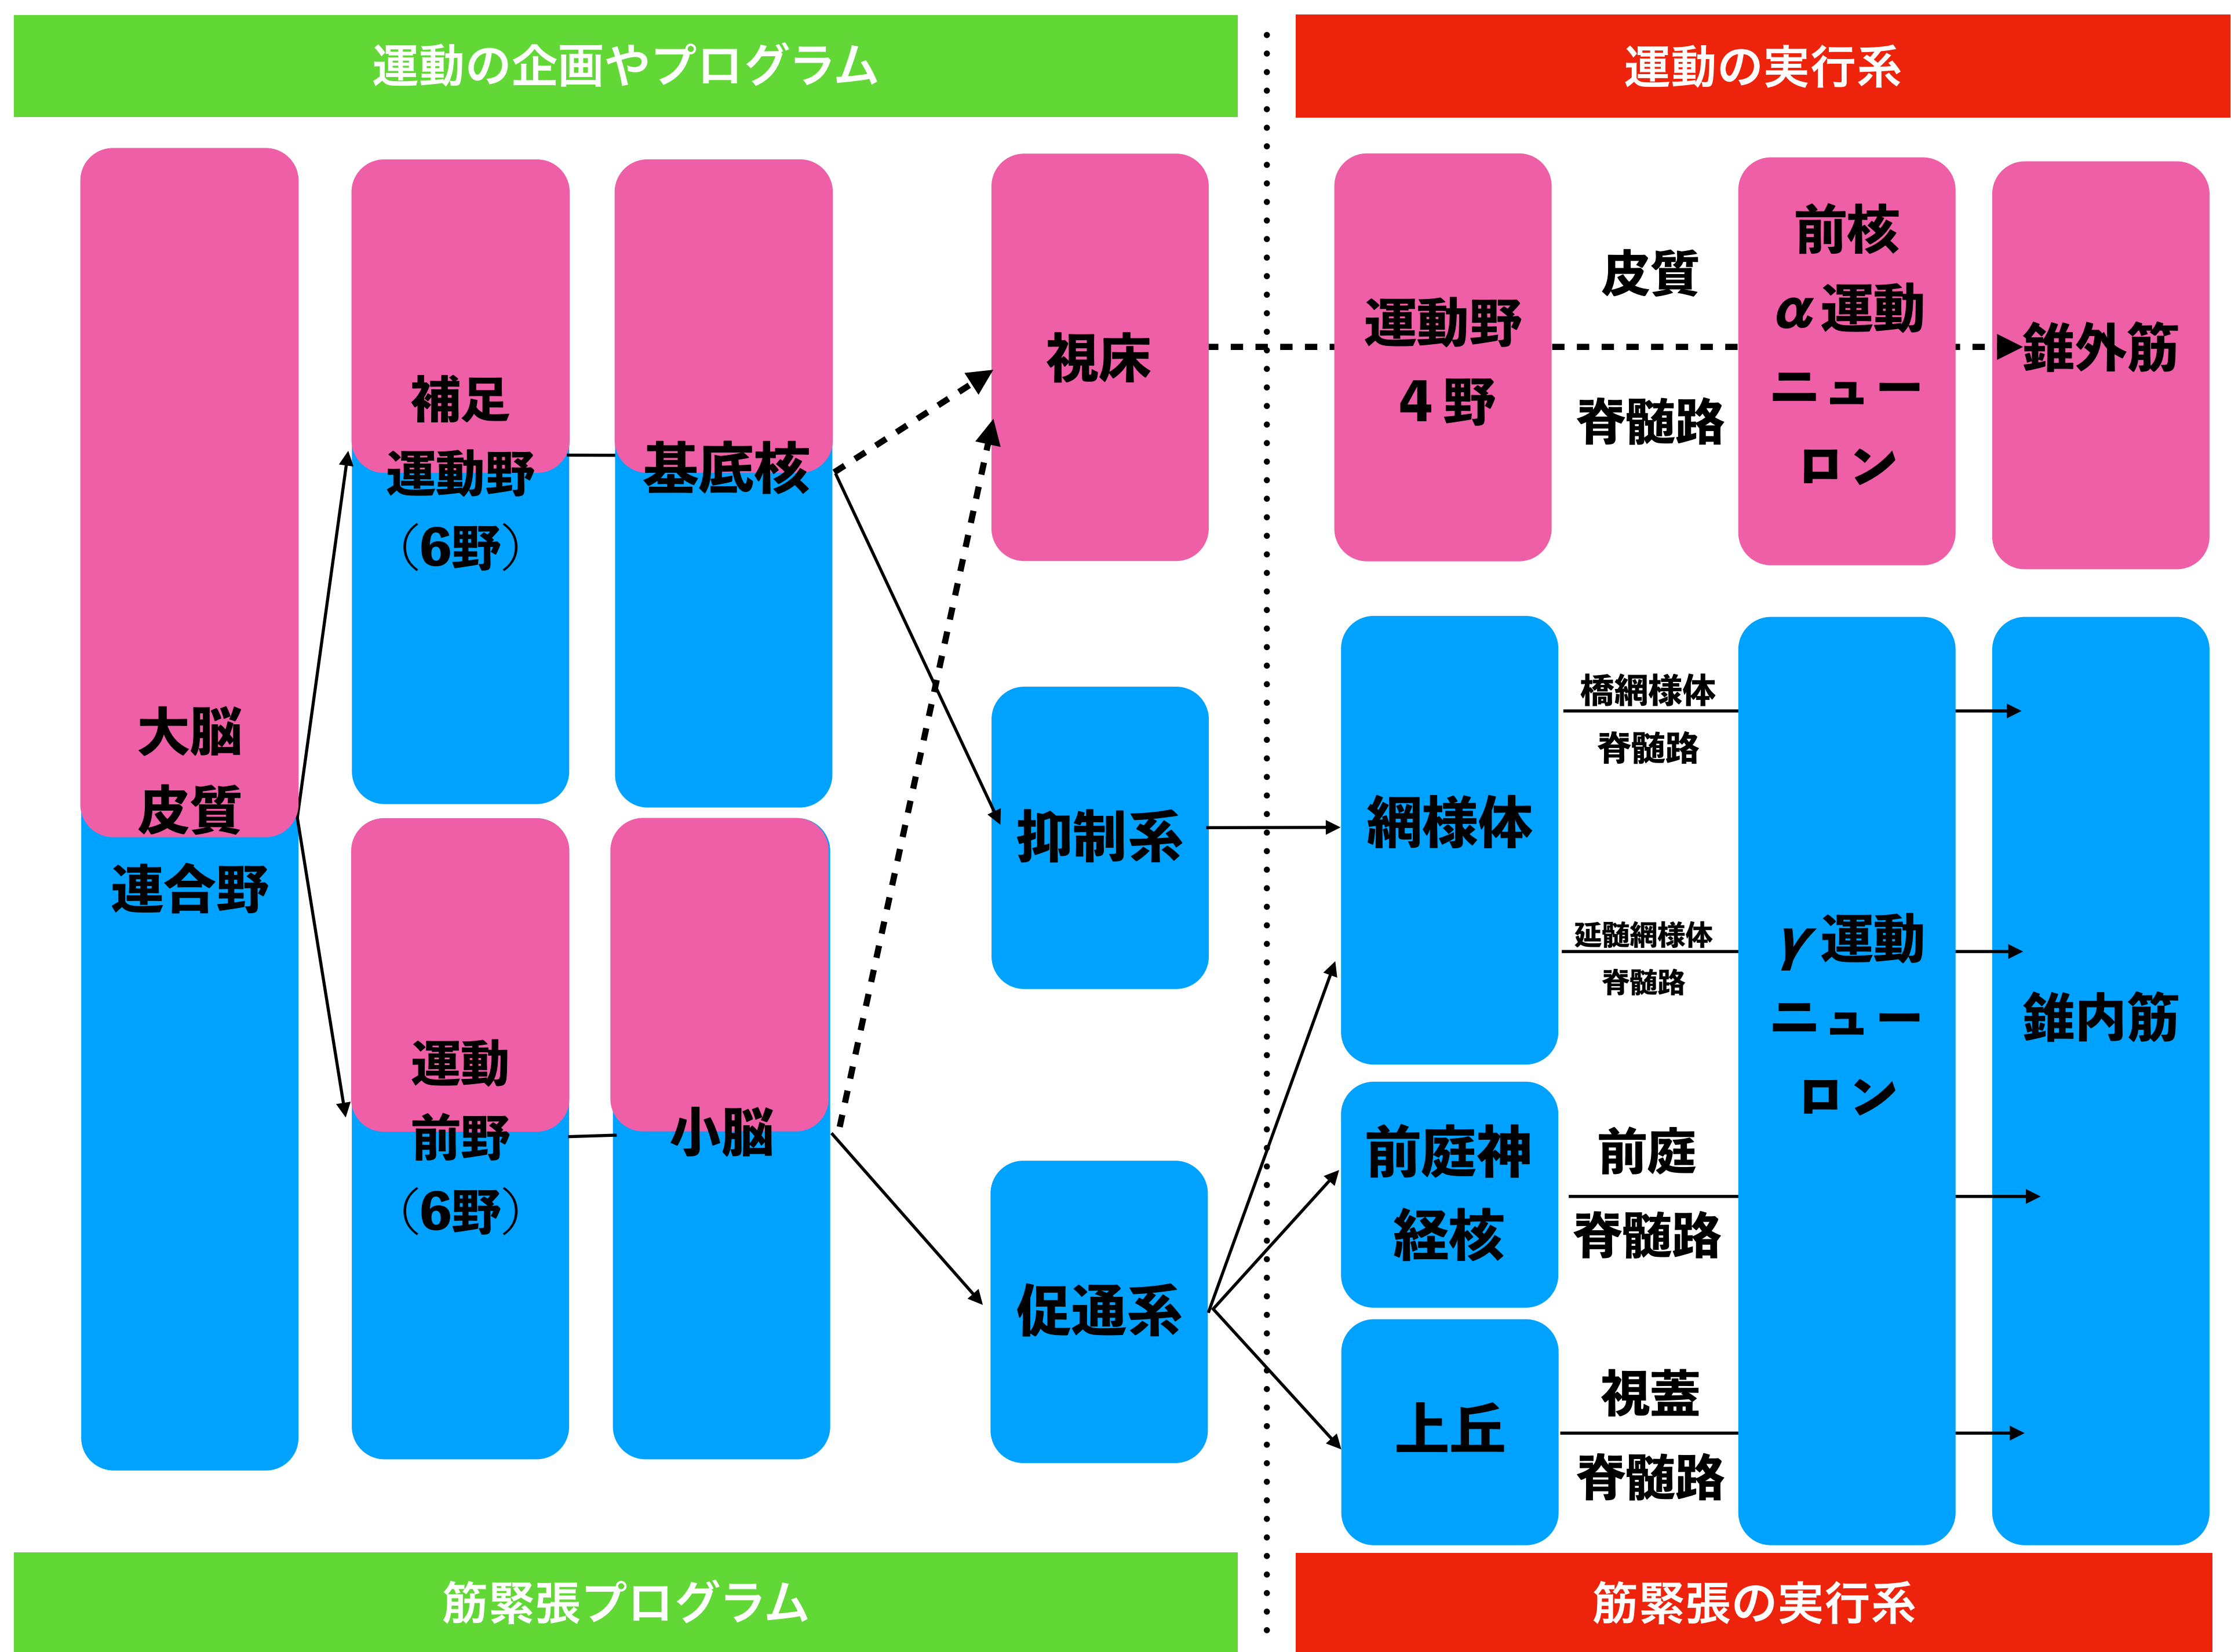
運動の企画やプログラム

運動の実行系

大脳皮質連合野

補足運動野（6野）

基底核

視床

運動野4野

皮質脊髄路

前核α運動ニューロン

錐外筋

運動前野（6野）

小脳

抑制系

促通系

網様体

橋網様体脊髄路

延髄網様体脊髄路

γ運動ニューロン

錐内筋

前庭神経核

前庭脊髄路

上丘

視蓋脊髄路

筋緊張プログラム

筋緊張の実行系